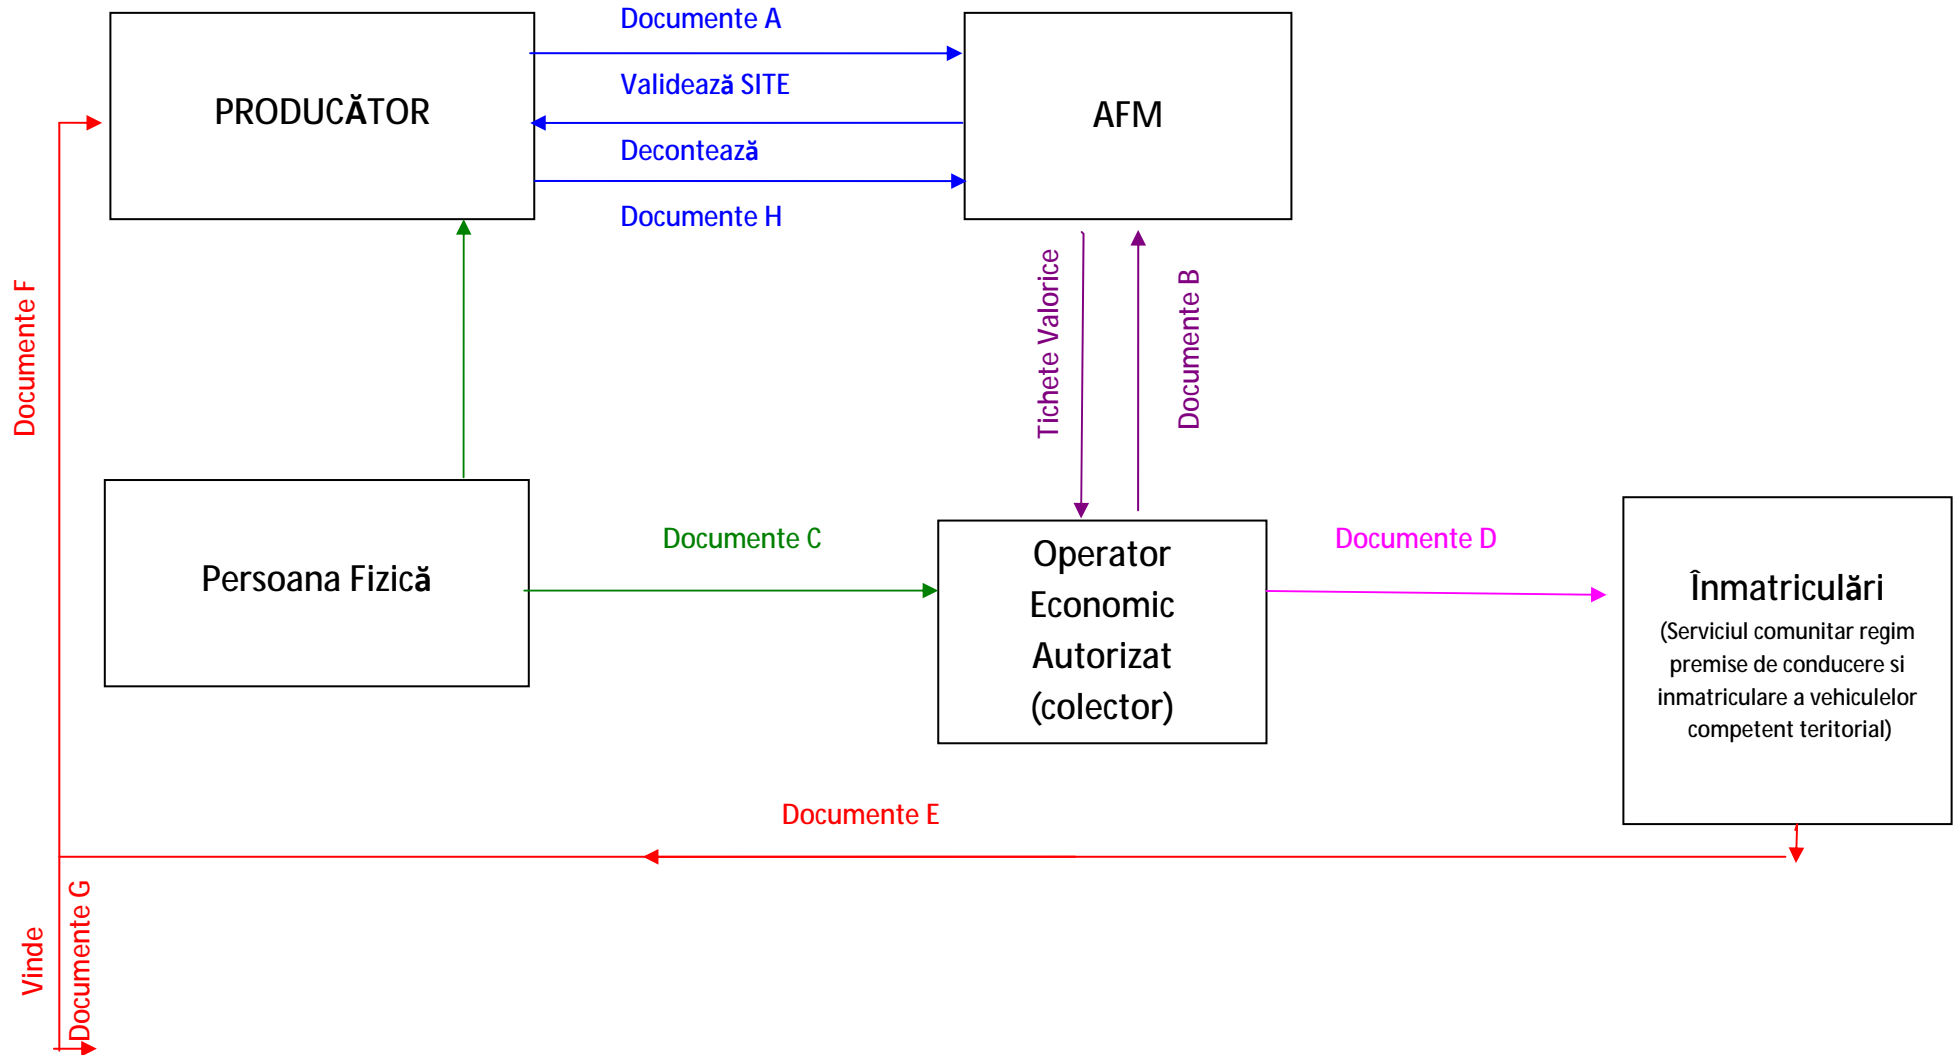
PRODUCĂTOR

Documente A

Validează SITE

Decontează

Documente H

AFM

Documente F

Tichete Valorice

Documente B

Persoana Fizică

Documente C

Operator Economic Autorizat (colector)

Documente D

Înmatriculări
(Serviciul comunitar regim premise de conducere si inmatriculare a vehiculelor competent teritorial)

Documente E

Vinde

Documente G